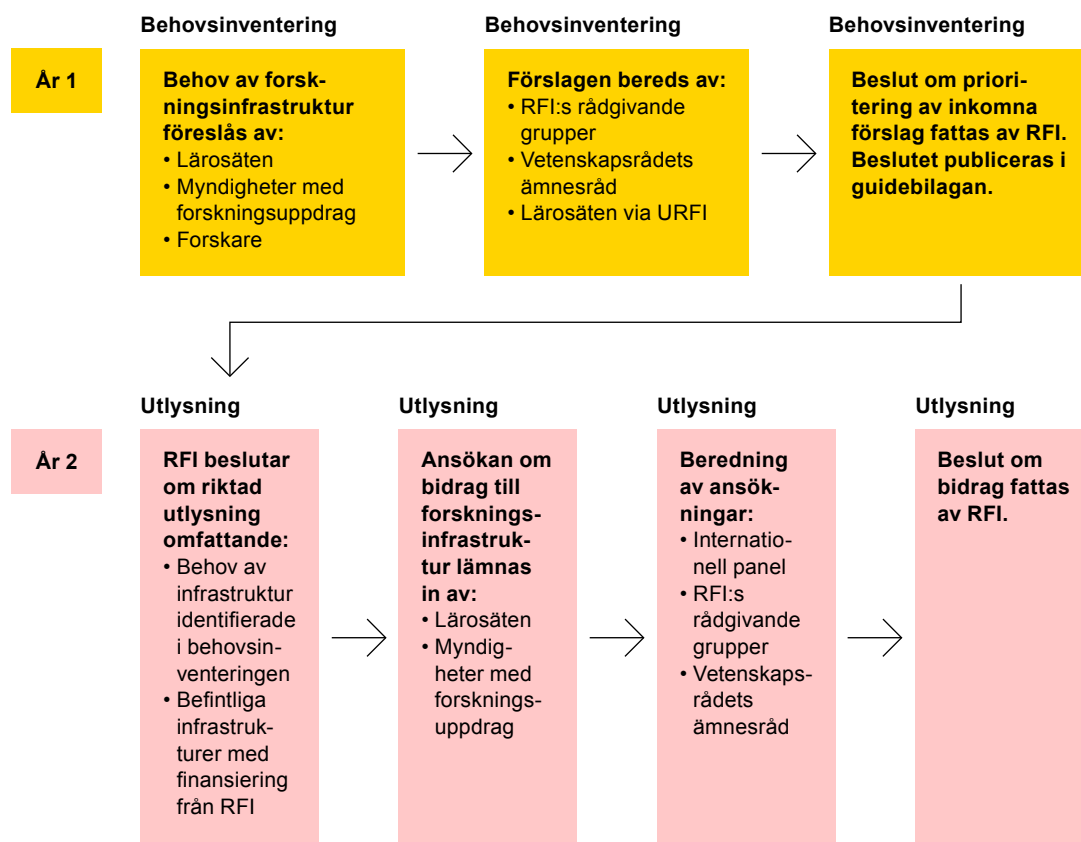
År 1

Behovsinventering

Behov av forskningsinfrastruktur föreslås av:
• Lärosäten
• Myndigheter med forskningsuppdrag
• Forskare

Behovsinventering

Förslagen bereds av:
• RFI:s rådgivande grupper
• Vetenskapsrådets ämnesråd
• Lärosäten via URFI

Behovsinventering

Beslut om prioritering av inkomna förslag fattas av RFI. Beslutet publiceras i guidebilagan.

År 2

Utlysning

RFI beslutar om riktad utlysning omfattande:
• Behov av infrastruktur identifierade i behovsinventeringen
• Befintliga infrastrukturer med finansiering från RFI

Utlysning

Ansökan om bidrag till forskningsinfrastruktur lämnas in av:
• Lärosäten
• Myndigheter med forskningsuppdrag

Utlysning

Beredning av ansökningar:
• Internationell panel
• RFI:s rådgivande grupper
• Vetenskapsrådets ämnesråd

Utlysning

Beslut om bidrag fattas av RFI.